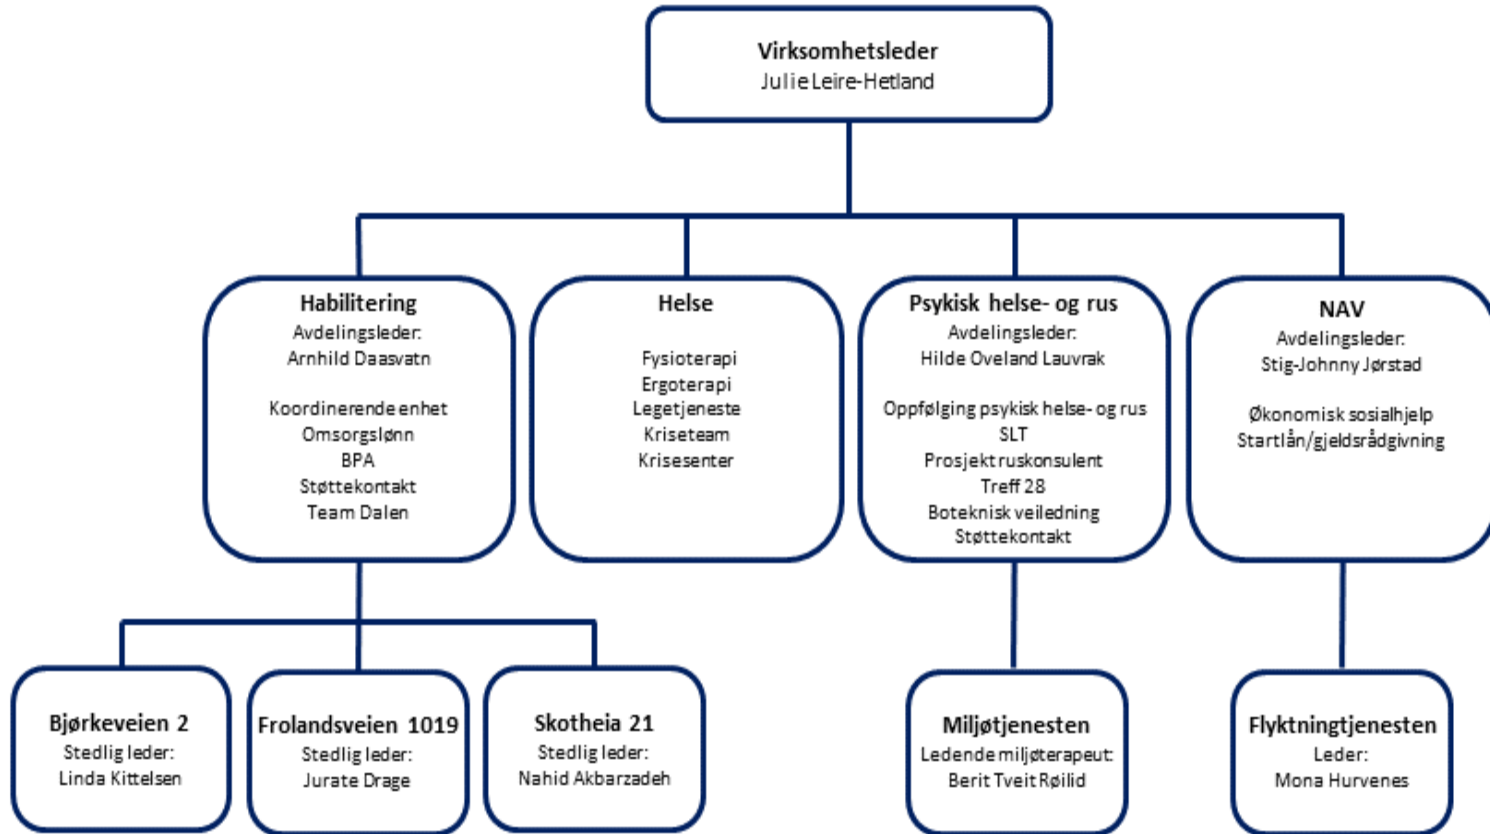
Virksomhetsleder
Julie Leire-Hetland

Habilitering
Avdelingsleder:
Arnhild Daasvatn

Koordinerende enhet
Omsorgslønn
BPA
Støttekontakt
Team Dalen

Helse

Fysioterapi
Ergoterapi
Legetjeneste
Kriseteam
Krisesenter

Psykisk helse- og rus
Avdelingsleder:
Hilde Oveland Lauvrak

Oppfølging psykisk helse- og rus
SLT
Prosjekt ruskonsulent
Treff 28
Boteknisk veiledning
Støttekontakt

NAV
Avdelingsleder:
Stig-Johnny Jørstad

Økonomisk sosialhjelp
Startlån/gjeldsrådgivning

Bjørkeveien 2
Stedlig leder:
Linda Kittelsen

Frolandsveien 1019
Stedlig leder:
Jurate Drage

Skotheia 21
Stedlig leder:
Nahid Akbarzadeh

Miljøtjenesten
Ledende miljøterapeut:
Berit Tveit Røilid

Flyktningtjenesten
Leder:
Mona Hurvenes